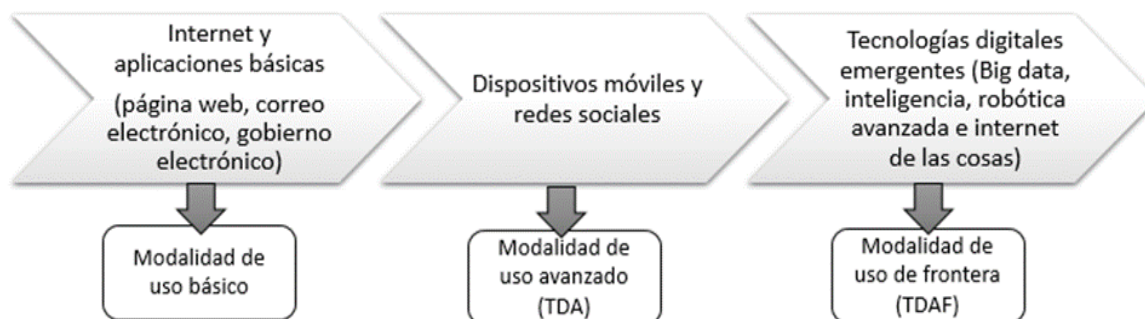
Internet y aplicaciones básicas
(página web, correo electrónico, gobierno electrónico)

Modalidad de uso básico

Dispositivos móviles y redes sociales

Modalidad de uso avanzado (TDA)

Tecnologías digitales emergentes (Big data, inteligencia, robótica avanzada e internet de las cosas)

Modalidad de uso de frontera (TDAF)